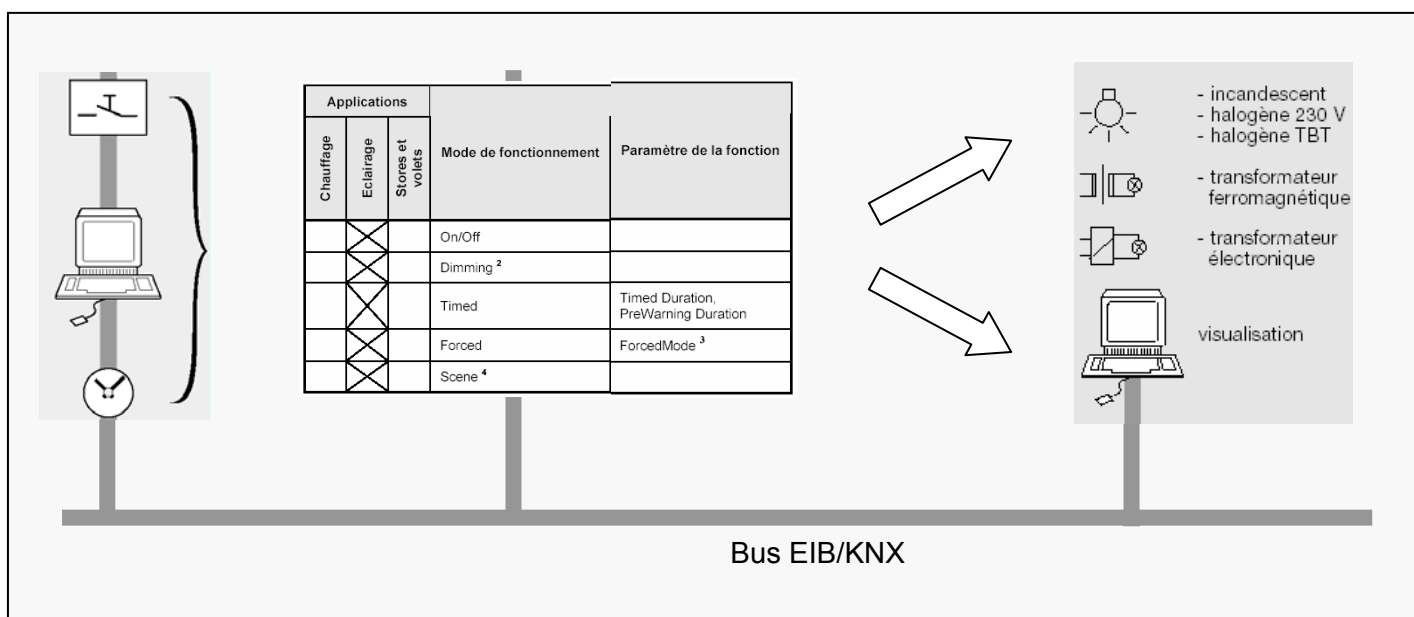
| Applications | | | Mode de fonctionnement | Paramètre de la fonction |
|---|---|---|---|---|
| Chauffage | Eclairage | Stores et volets | | |
| | X | | On/Off | |
| | X | | Dimming $^2$ | |
| | X | | Timed | Timed Duration, PreWarning Duration |
| | X | | Forced | ForcedMode $^3$ |
| | X | | Scene $^4$ | |

- incandescent
- halogène 230 V
- halogène TBT

- transformateur ferromagnétique

- transformateur électronique

visualisation

Bus EIB/KNX